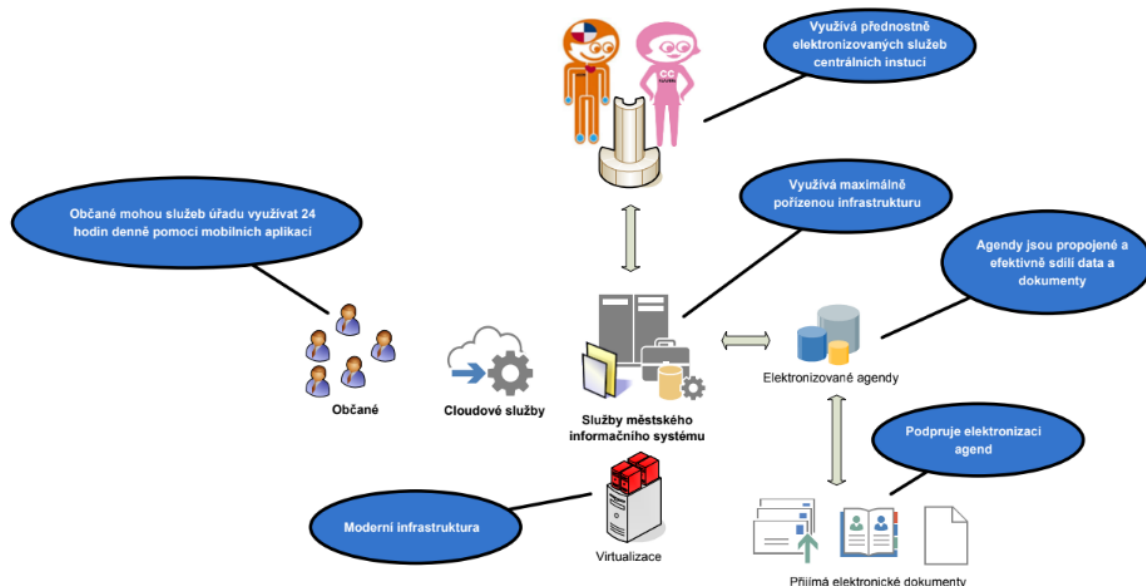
Využívá přednostně elektronizovaných služeb centrálních instucí

CC

Využívá maximálně pořízenou infrastrukturu

Občané mohou služeb úřadu využívat 24 hodin denně pomocí mobilních aplikací

Agendy jsou propojené a efektivně sdílí data a dokumenty

Občané

Cloudové služby

Služby městského informačního systému

Elektronizované agendy

Podpruje elektronizaci agend

Moderní infrastruktura

Virtualizace

Přijímá elektronické dokumenty